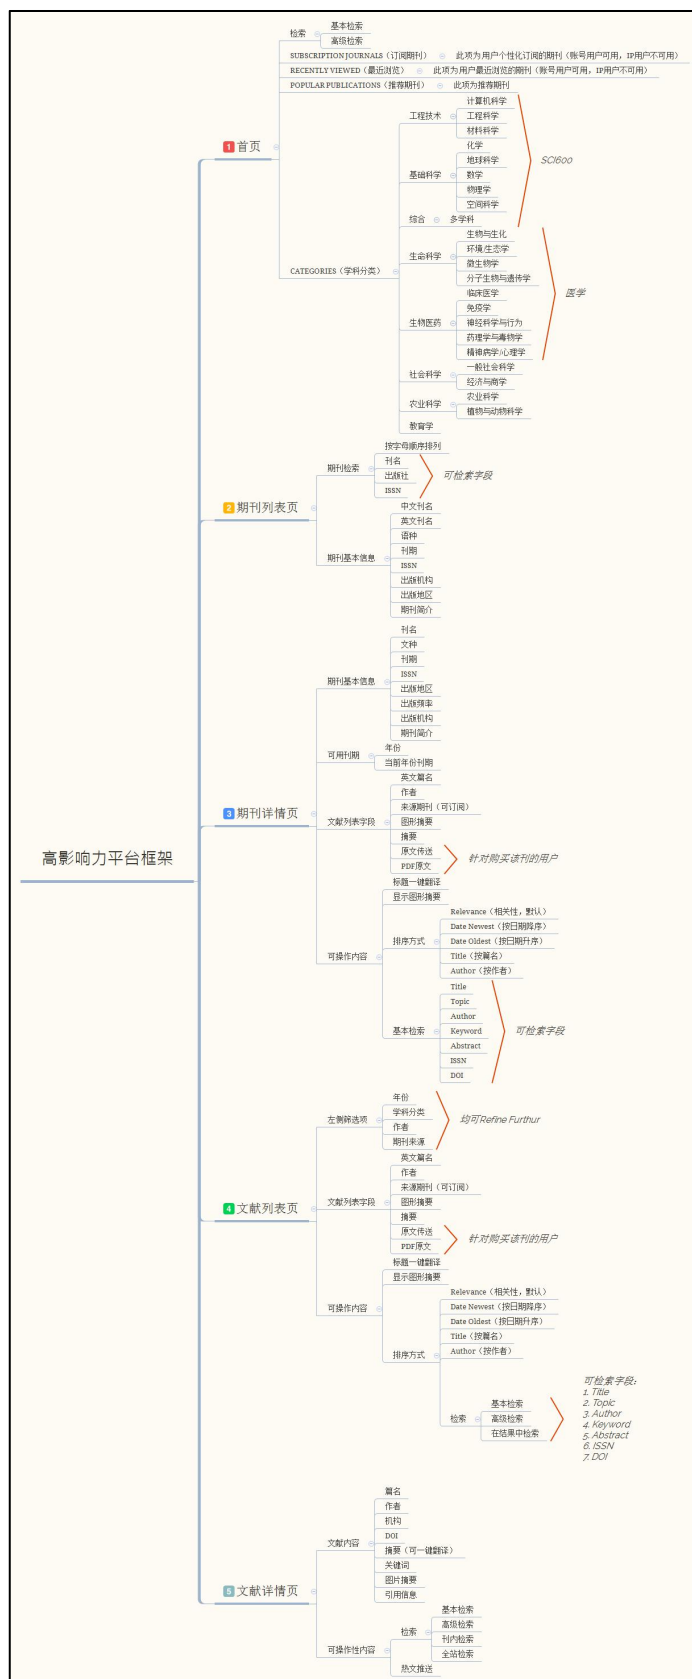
高影响力平台框架

1 首页
检索
基本检索
高级检索
SUBSCRIPTION JOURNALS（订阅期刊）
此项为用户个性化订阅的期刊（账号用户可用，IP用户不可用）
RECENTLY VIEWED（最近浏览）
此项为用户最近浏览的期刊（账号用户可用，IP用户不可用）
POPULAR PUBLICATIONS（推荐期刊）
此项为推荐期刊
CATEGORIES（学科分类）
工程技术
计算机科学
工程科学
材料科学
基础科学
化学
地球科学
数学
物理学
空间科学
SCI600
综合
多学科
生命科学
生物与生化
环境/生态学
微生物学
分子生物与遗传学
生物医药
临床医学
免疫学
神经科学与行为
药理学与毒物学
精神病学/心理学
医学
社会科学
一般社会科学
经济与商学
农业科学
农业科学
植物与动物科学
教育学

2 期刊列表页
期刊检索
按字母顺序排列
刊名
出版社
ISSN
可检索字段
期刊基本信息
中文刊名
英文刊名
语种
刊期
ISSN
出版机构
出版地区
期刊简介

3 期刊详情页
期刊基本信息
刊名
文种
刊期
ISSN
出版地区
出版频率
出版机构
期刊简介
可用刊期
年份
当前年份刊期
文献列表字段
英文篇名
作者
来源期刊（可订阅）
图形摘要
摘要
原文传送
PDF原文
针对购买该刊的用户
可操作内容
标题一键翻译
显示图形摘要
排序方式
Relevance（相关性，默认）
Date Newest（按日期降序）
Date Oldest（按日期升序）
Title（按篇名）
Author（按作者）
基本检索
Title
Topic
Author
Keyword
Abstract
ISSN
DOI
可检索字段

4 文献列表页
左侧筛选项
年份
学科分类
作者
期刊来源
均可Refine Furthur
文献列表字段
英文篇名
作者
来源期刊（可订阅）
图形摘要
摘要
原文传送
PDF原文
针对购买该刊的用户
可操作内容
标题一键翻译
显示图形摘要
排序方式
Relevance（相关性，默认）
Date Newest（按日期降序）
Date Oldest（按日期升序）
Title（按篇名）
Author（按作者）
检索
基本检索
高级检索
在结果中检索
可检索字段:
1. Title
2. Topic
3. Author
4. Keyword
5. Abstract
6. ISSN
7. DOI

5 文献详情页
文献内容
篇名
作者
机构
DOI
摘要（可一键翻译）
关键词
图片摘要
引用信息
可操作性内容
检索
基本检索
高级检索
刊内检索
全站检索
热文推送